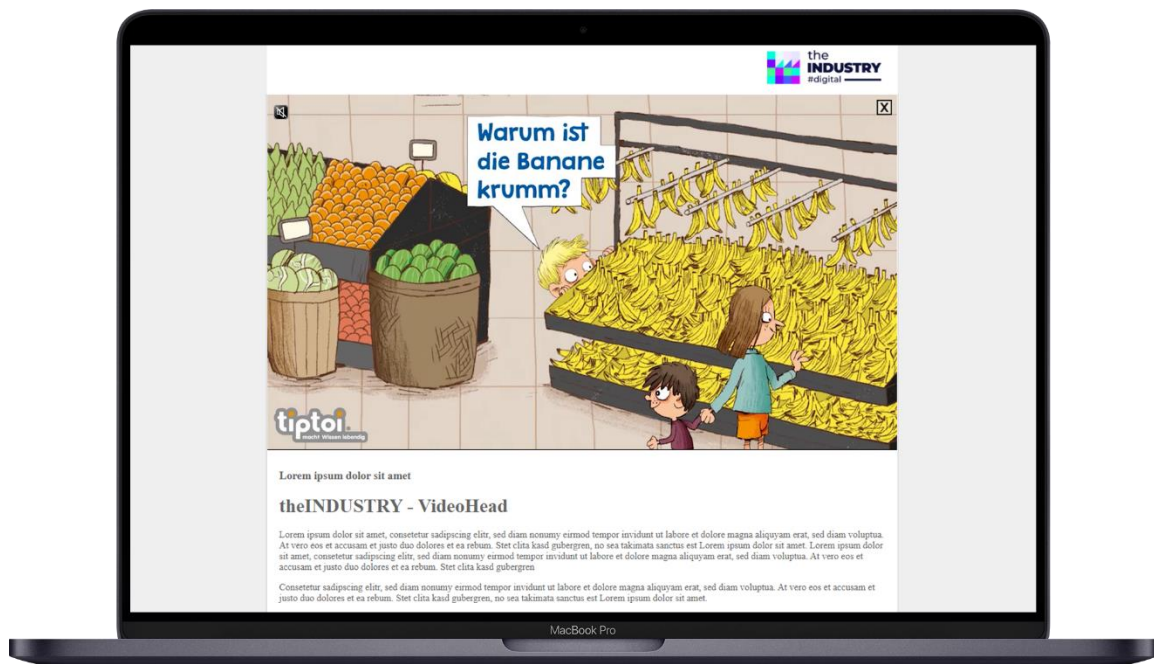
the INDUSTRY #digital

X

Warum ist die Banane krumm?

tiptoi macht Wissen lebendig

Lorem ipsum dolor sit amet

theINDUSTRY - VideoHead

Lorem ipsum dolor sit amet, consetetur sadipscing elitr, sed diam nonumy eirmod tempor invidunt ut labore et dolore magna aliquyam erat, sed diam voluptua. At vero eos et accusam et justo duo dolores et ea rebum. Stet clita kasd gubergren, no sea takimata sanctus est Lorem ipsum dolor sit amet. Lorem ipsum dolor sit amet, consetetur sadipscing elitr, sed diam nonumy eirmod tempor invidunt ut labore et dolore magna aliquyam erat, sed diam voluptua. At vero eos et accusam et justo duo dolores et ea rebum. Stet clita kasd gubergren

Consetetur sadipscing elitr, sed diam nonumy eirmod tempor invidunt ut labore et dolore magna aliquyam erat, sed diam voluptua. At vero eos et accusam et justo duo dolores et ea rebum. Stet clita kasd gubergren, no sea takimata sanctus est Lorem ipsum dolor sit amet.

MacBook Pro